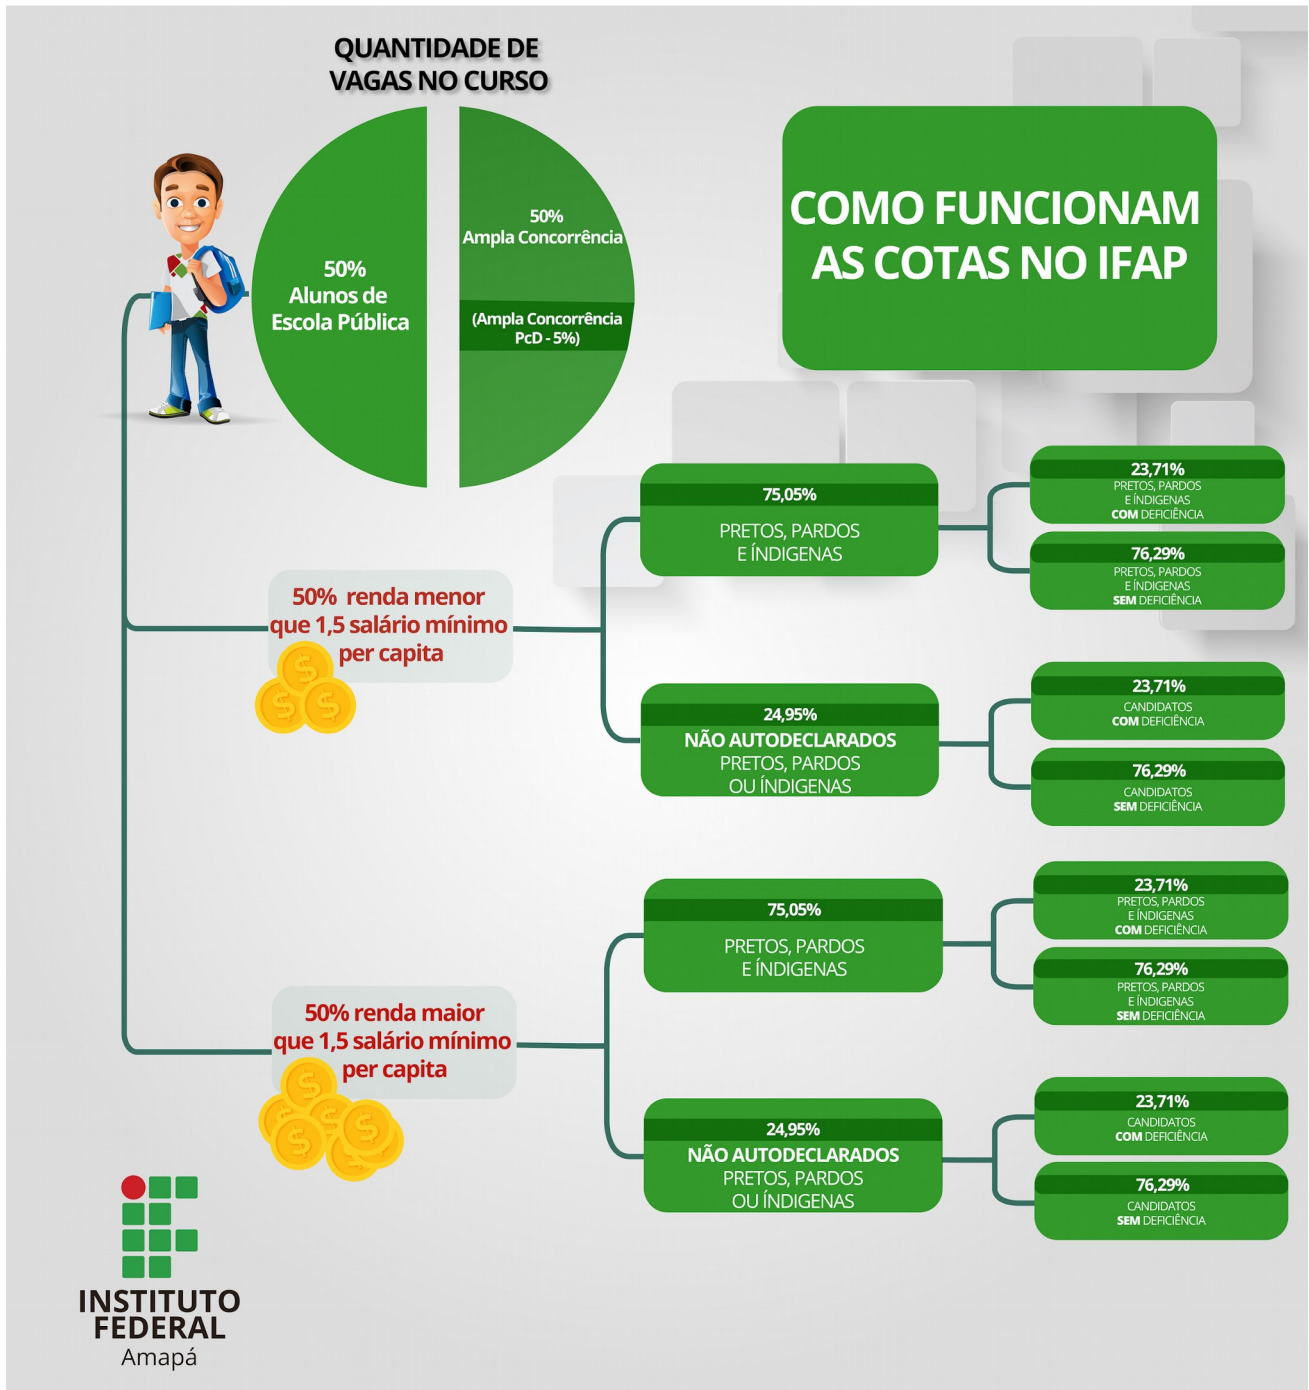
QUANTIDADE DE VAGAS NO CURSO

50% Alunos de Escola Pública

50% Ampla Concorrência

(Ampla Concorrência PcD - 5%)

COMO FUNCIONAM AS COTAS NO IFAP

50% renda menor que 1,5 salário mínimo per capita

75,05%
PRETOS, PARDOS E ÍNDIGENAS

23,71%
PRETOS, PARDOS E ÍNDIGENAS COM DEFICIÊNCIA

76,29%
PRETOS, PARDOS E ÍNDIGENAS SEM DEFICIÊNCIA

24,95%
NÃO AUTODECLARADOS PRETOS, PARDOS OU ÍNDIGENAS

23,71%
CANDIDATOS COM DEFICIÊNCIA

76,29%
CANDIDATOS SEM DEFICIÊNCIA

50% renda maior que 1,5 salário mínimo per capita

75,05%
PRETOS, PARDOS E ÍNDIGENAS

23,71%
PRETOS, PARDOS E ÍNDIGENAS COM DEFICIÊNCIA

76,29%
PRETOS, PARDOS E ÍNDIGENAS SEM DEFICIÊNCIA

24,95%
NÃO AUTODECLARADOS PRETOS, PARDOS OU ÍNDIGENAS

23,71%
CANDIDATOS COM DEFICIÊNCIA

76,29%
CANDIDATOS SEM DEFICIÊNCIA

INSTITUTO FEDERAL
Amapá